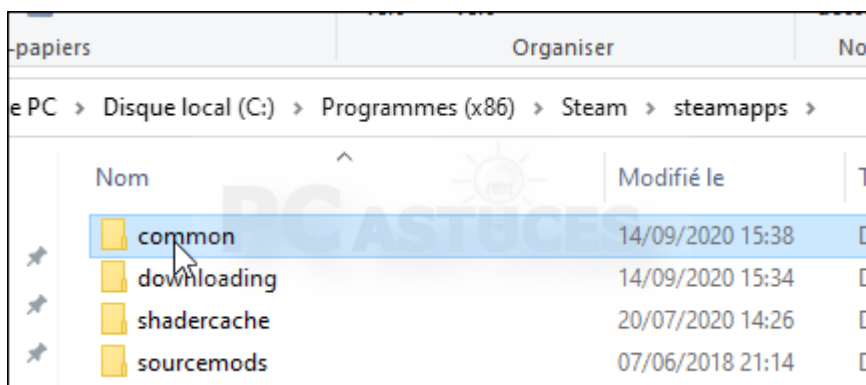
-papiers

Organiser

No

e PC › Disque local (C:) › Programmes (x86) › Steam › steamapps ›

| Nom | Modifié le | T |
|---|---|---|
| common | 14/09/2020 15:38 | D |
| downloading | 14/09/2020 15:34 | D |
| shadercache | 20/07/2020 14:26 | D |
| sourcemods | 07/06/2018 21:14 | D |

PC ASTUCES